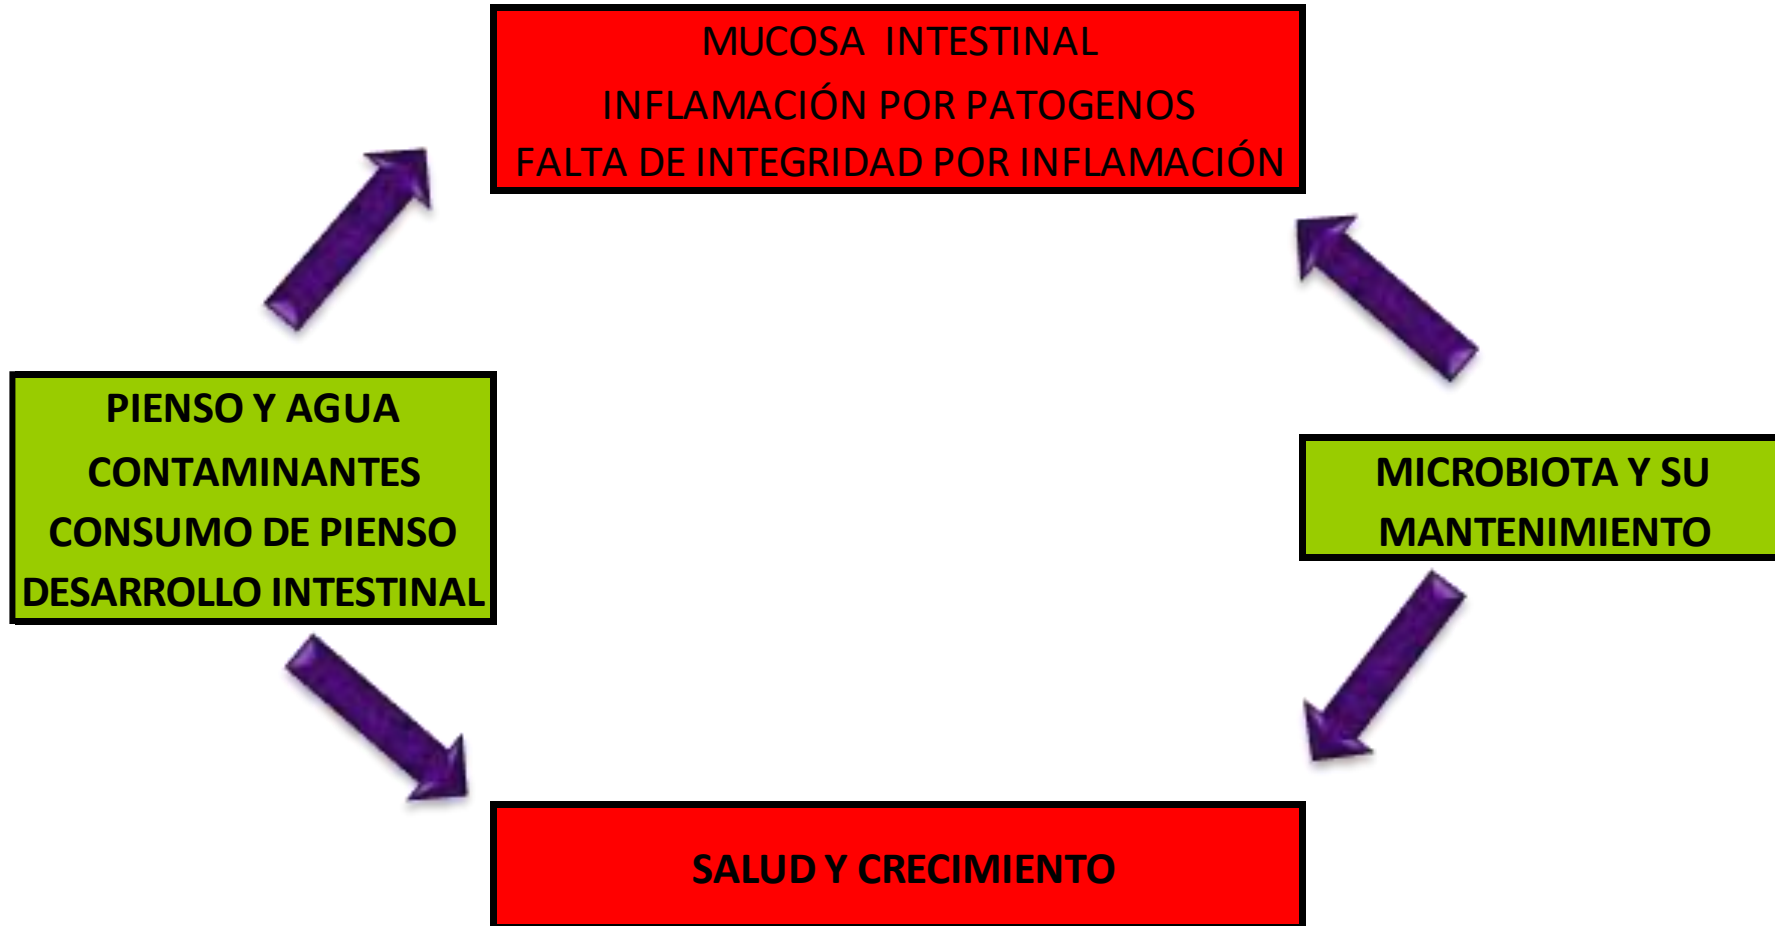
MUCOSA INTESTINAL
INFLAMACIÓN POR PATOGENOS
FALTA DE INTEGRIDAD POR INFLAMACIÓN

PIENSO Y AGUA
CONTAMINANTES
CONSUMO DE PIENSO
DESARROLLO INTESTINAL

MICROBIOTA Y SU MANTENIMIENTO

SALUD Y CRECIMIENTO